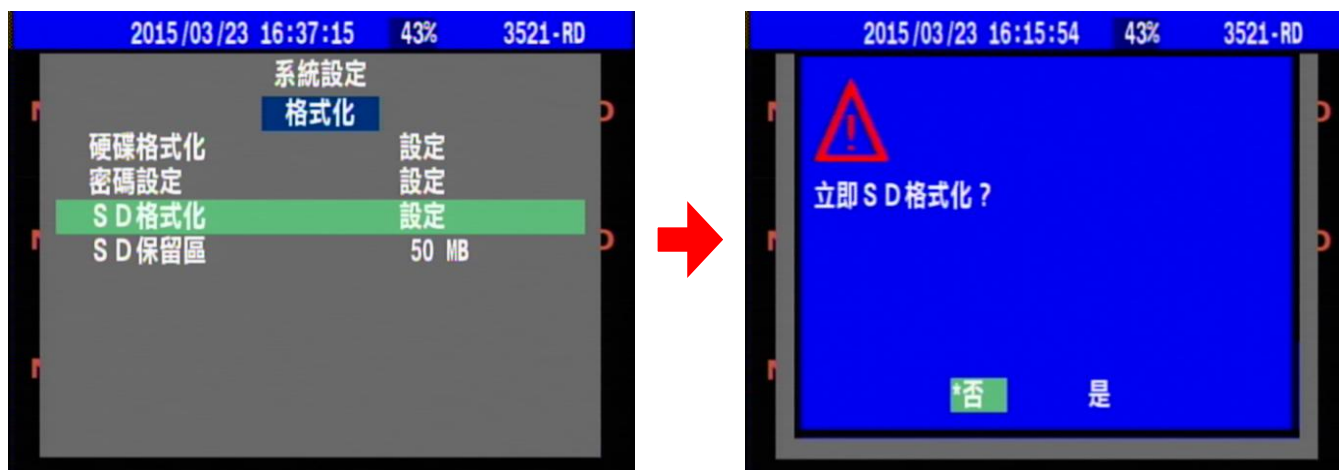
2015/03/23 16:37:15 43% 3521-RD

系統設定

格式化

| | |
|---|---|
| 硬碟格式化 | 設定 |
| 密碼設定 | 設定 |
| S D格式化 | 設定 |
| S D保留區 | 50 MB |

2015/03/23 16:15:54 43% 3521-RD

立即S D格式化?

*否 是